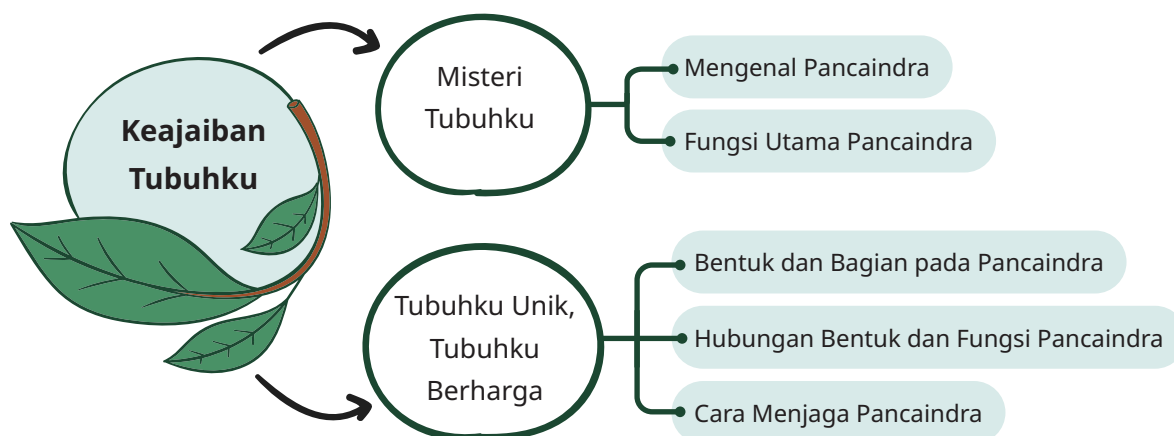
Keajaiban Tubuhku

Misteri Tubuhku

Mengenal Pancaindra

Fungsi Utama Pancaindra

Tubuhku Unik, Tubuhku Berharga

Bentuk dan Bagian pada Pancaindra

Hubungan Bentuk dan Fungsi Pancaindra

Cara Menjaga Pancaindra